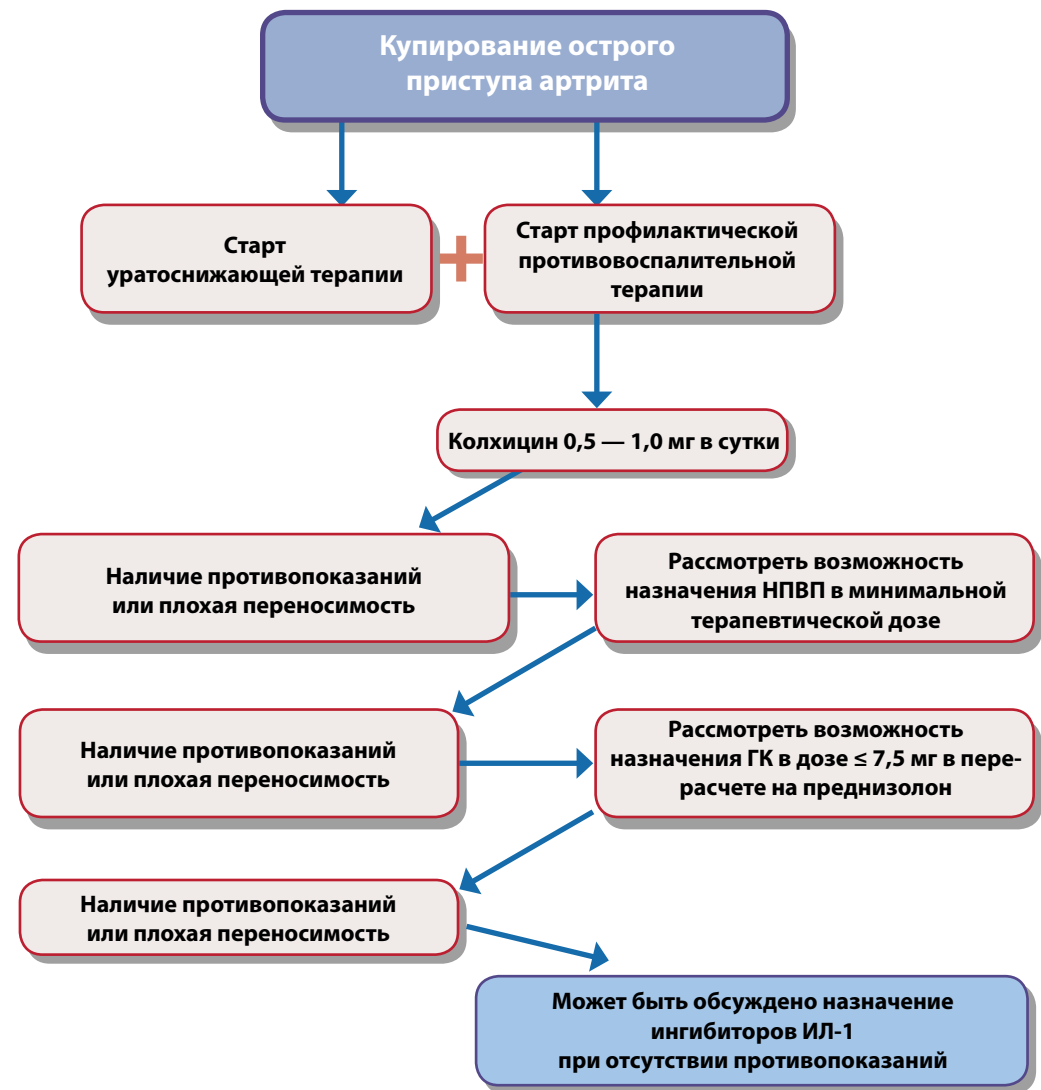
Купирование острого приступа артрита

Старт уратоснижающей терапии

+

Старт профилактической противовоспалительной терапии

Колхицин 0,5 — 1,0 мг в сутки

Наличие противопоказаний или плохая переносимость

Рассмотреть возможность назначения НПВП в минимальной терапевтической дозе

Наличие противопоказаний или плохая переносимость

Рассмотреть возможность назначения ГК в дозе ≤ 7,5 мг в перерасчете на преднизолон

Наличие противопоказаний или плохая переносимость

Может быть обсуждено назначение ингибиторов ИЛ-1 при отсутствии противопоказаний